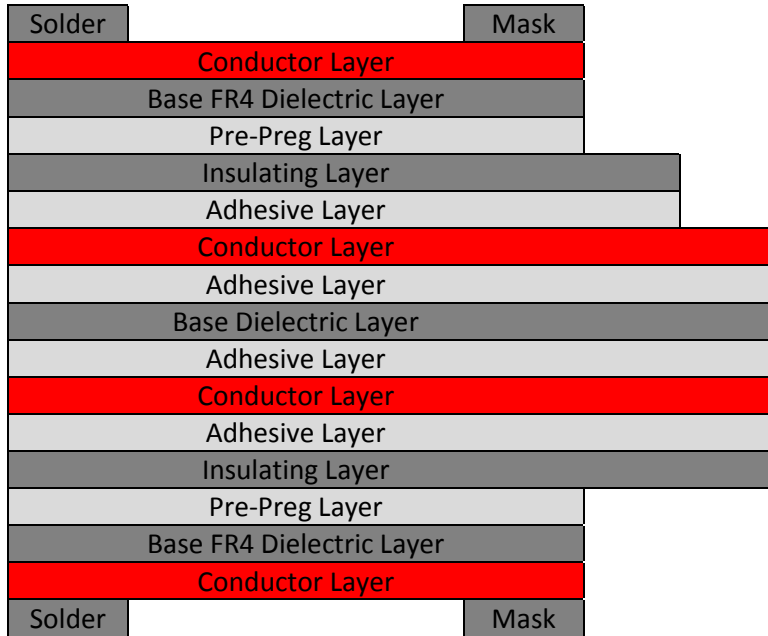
Solder Mask
Conductor Layer
Base FR4 Dielectric Layer
Pre-Preg Layer
Insulating Layer
Adhesive Layer
Conductor Layer
Adhesive Layer
Base Dielectric Layer
Adhesive Layer
Conductor Layer
Adhesive Layer
Insulating Layer
Pre-Preg Layer
Base FR4 Dielectric Layer
Conductor Layer
Solder Mask